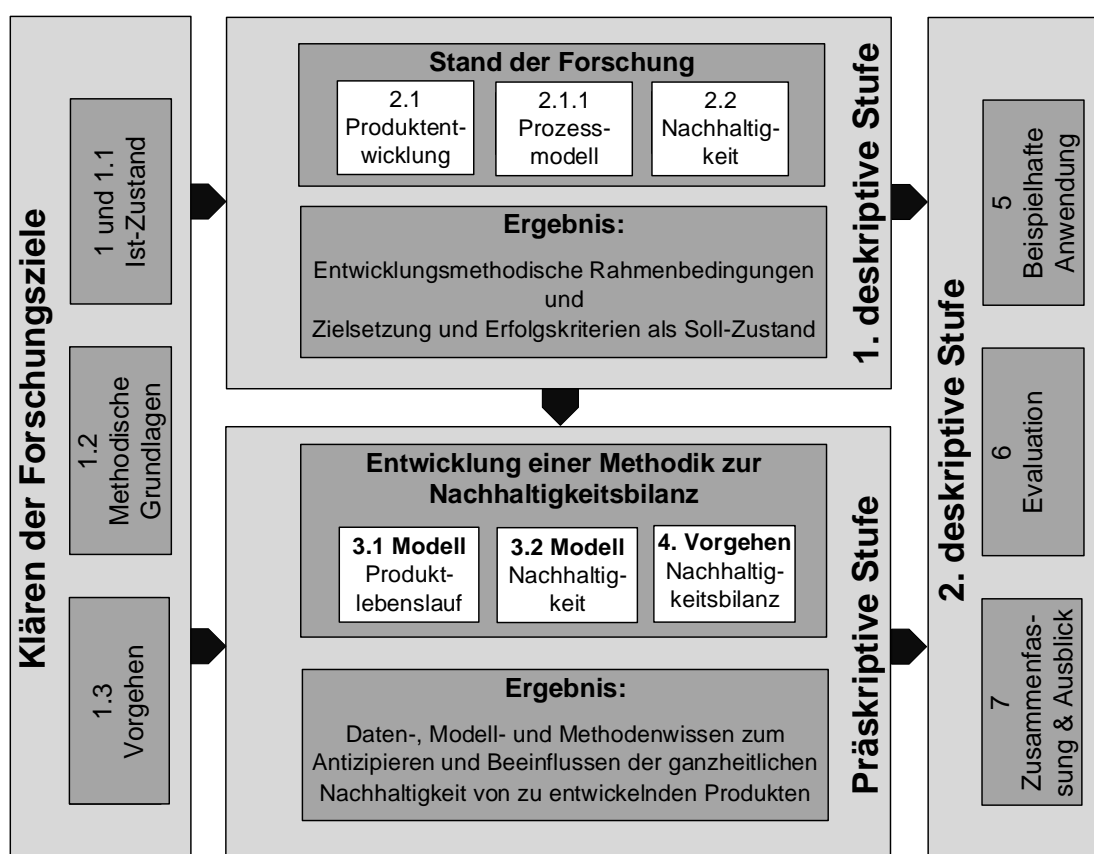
Klären der Forschungsziele

1 und 1.1
Ist-Zustand

1.2
Methodische Grundlagen

1.3
Vorgehen

Stand der Forschung

2.1
Produktentwicklung

2.1.1
Prozessmodell

2.2
Nachhaltigkeit

Ergebnis:

Entwicklungsmethodische Rahmenbedingungen
und
Zielsetzung und Erfolgskriterien als Soll-Zustand

1. deskriptive Stufe

Entwicklung einer Methodik zur Nachhaltigkeitsbilanz

**3.1 Modell**
Produktlebenslauf

**3.2 Modell**
Nachhaltigkeit

**4. Vorgehen**
Nachhaltigkeitsbilanz

Ergebnis:

Daten-, Modell- und Methodenwissen zum Antizipieren und Beeinflussen der ganzheitlichen Nachhaltigkeit von zu entwickelnden Produkten

Präskriptive Stufe

2. deskriptive Stufe

5
Beispielhafte Anwendung

6
Evaluation

7
Zusammenfassung & Ausblick